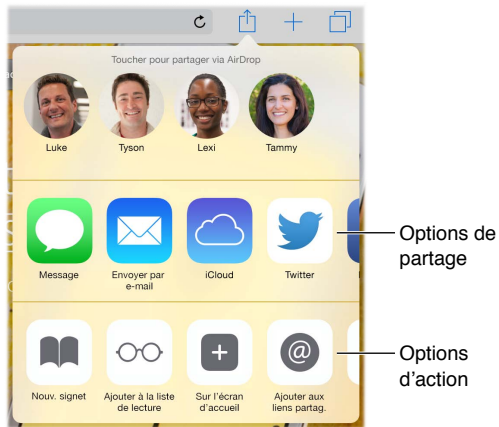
Toucher pour partager via AirDrop

Luke
Tyson
Lexi
Tammy

Message
Envoyer par e-mail
iCloud
Twitter

Options de partage

Nouv. signet
Ajouter à la liste de lecture
Sur l'écran d'accueil
Ajouter aux liens partag.

Options d'action